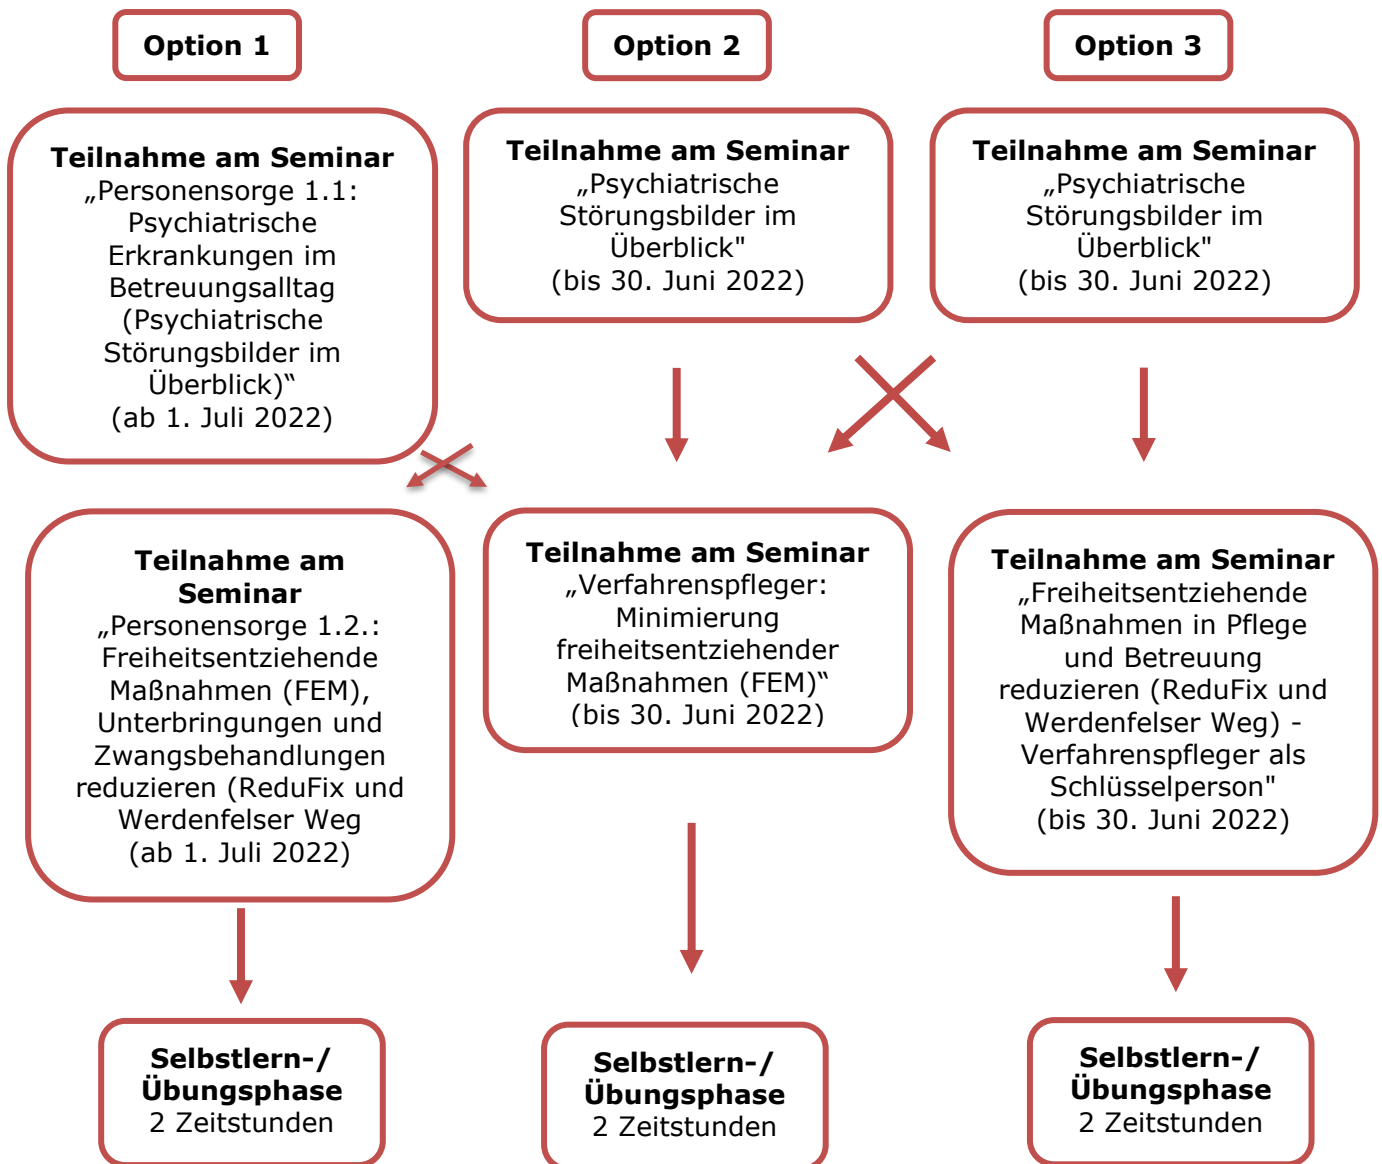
Option 1

Option 2

Option 3

Teilnahme am Seminar „Personensorge 1.1: Psychiatrische Erkrankungen im Betreuungsalltag (Psychiatrische Störungsbilder im Überblick)“ (ab 1. Juli 2022)

Teilnahme am Seminar „Psychiatrische Störungsbilder im Überblick" (bis 30. Juni 2022)

Teilnahme am Seminar „Psychiatrische Störungsbilder im Überblick" (bis 30. Juni 2022)

Teilnahme am Seminar „Personensorge 1.2.: Freiheitsentziehende Maßnahmen (FEM), Unterbringungen und Zwangsbehandlungen reduzieren (ReduFix und Werdenfelser Weg (ab 1. Juli 2022)

Teilnahme am Seminar „Verfahrenspfleger: Minimierung freiheitsentziehender Maßnahmen (FEM)“ (bis 30. Juni 2022)

Teilnahme am Seminar „Freiheitsentziehende Maßnahmen in Pflege und Betreuung reduzieren (ReduFix und Werdenfelser Weg) - Verfahrenspfleger als Schlüsselperson" (bis 30. Juni 2022)

Selbstlern-/ Übungsphase 2 Zeitstunden

Selbstlern-/ Übungsphase 2 Zeitstunden

Selbstlern-/ Übungsphase 2 Zeitstunden